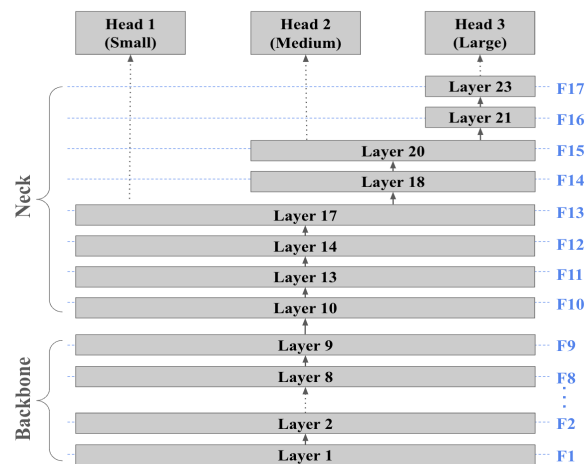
Head 1
(Small)

Head 2
(Medium)

Head 3
(Large)

Layer 23
F17

Layer 21
F16

Layer 20
F15

Layer 18
F14

Neck

Layer 17
F13

Layer 14
F12

Layer 13
F11

Layer 10
F10

Layer 9
F9

Layer 8
F8

Backbone

Layer 2
F2

Layer 1
F1